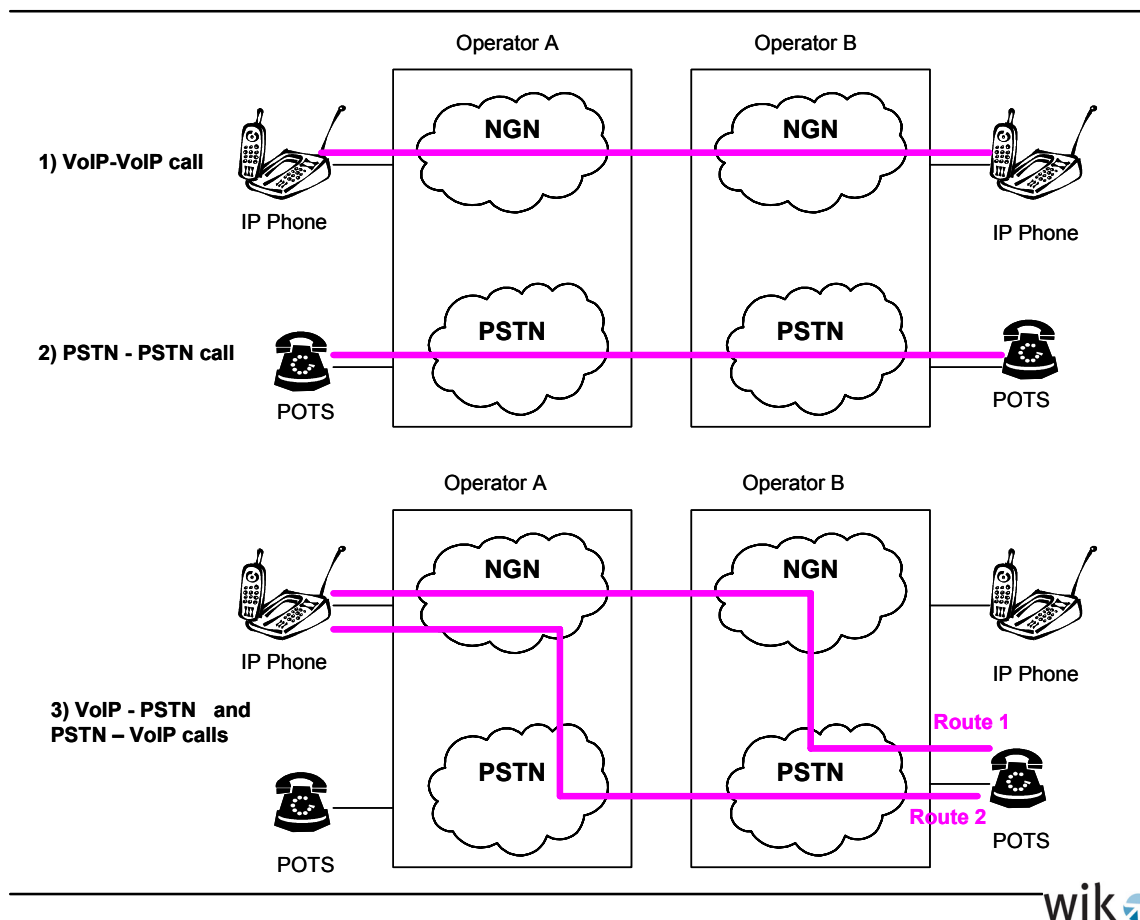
Operator A

Operator B

NGN

NGN

1) VoIP-VoIP call

IP Phone

IP Phone

PSTN

PSTN

2) PSTN - PSTN call

POTS

POTS

Operator A

Operator B

NGN

NGN

IP Phone

IP Phone

3) VoIP - PSTN and PSTN – VoIP calls

Route 1

PSTN

PSTN

Route 2

POTS

POTS

wik